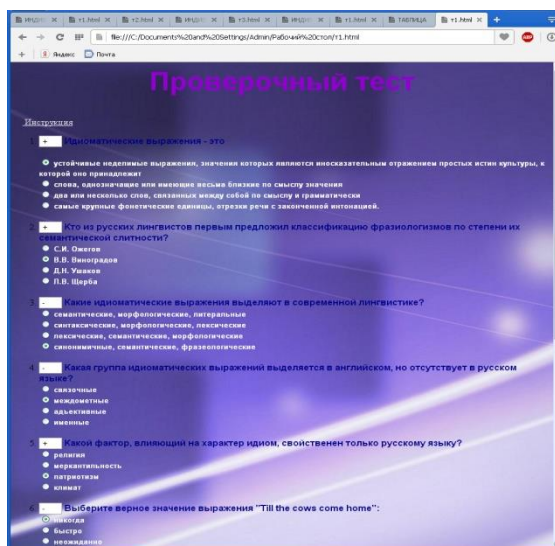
ИНДИ × | т1.html × | т2.html × | ИНДИ × | т3.html × | ИНДИ × | т1.html × | ТАБЛИЦА × | т1.html × | +

file:///C:/Documents%20and%20Settings/Admin/Рабочий%20стол/т1.html

Яндекс  Почта

Проверочный тест

Инструкция

1 + Идиоматические выражения - это

устойчивые неделимые выражения, значения которых являются иносказательным отражением простых истин культуры, к которой оно принадлежит
слова, однозначные или имеющие весьма близкие по смыслу значения
два или несколько слов, связанных между собой по смыслу и грамматически
самые крупные фонетические единицы, отрезки речи с законченной интонацией.

2 + Кто из русских лингвистов первым предложил классификацию фразеологизмов по степени их семантической слитности?

С.И. Ожегов
В.В. Виноградов
Д.Н. Ушаков
Л.В. Щерба

3 - Какие идиоматические выражения выделяют в современной лингвистике?

семантические, морфологические, литеральные
синтаксические, морфологические, лексические
лексические, семантические, морфологические
синонимичные, семантические, фразеологические

4 - Какая группа идиоматических выражений выделяется в английском, но отсутствует в русском языке?

связочные
междометные
адъективные
именные

5 + Какой фактор, влияющий на характер идиом, свойственен только русскому языку?

религия
меркантильность
патриотизм
климат

6 - Выберите верное значение выражения "Till the cows come home":

никогда
быстро
неожиданно